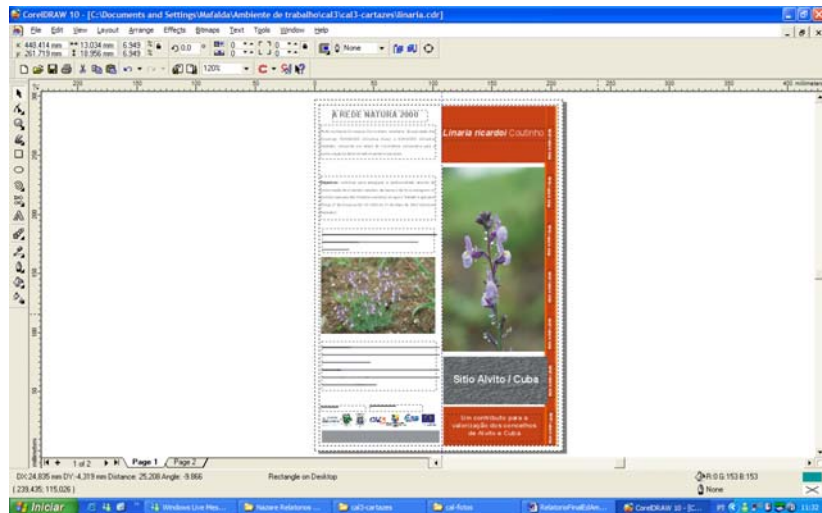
CorelDRAW 10 - [C:\Documents and Settings\Mafalda\Ambiente de trabalho\cal3\cal3-cartazes\linaria.cdr]

File Edit View Layout Arrange Effects Bitmaps Text Tools Window Help

x: 448.414 mm y: 261.719 mm 13.034 mm 18.956 mm 6.949 6.949 0.0 None

120%

A REDE NATURA 2000

Linaria ricardoi Coutinho

Sítio Alvito / Cuba

Um contributo para a valorização dos concelhos de Alvito e Cuba

1 of 2 Page 1 Page 2

DX:24.835 mm DY:-4.319 mm Distance: 25.208 Angle: -9.866

(239.435; 115.026)

Rectangle on Desktop

R:0 G:153 B:153

None

Iniciar

Windows Live Mes...

Nazare Relatorios ...

cal3-cartazes

cal-fotos

RelatorioFinalEstAm...

CorelDRAW 10 - [C...

11:32